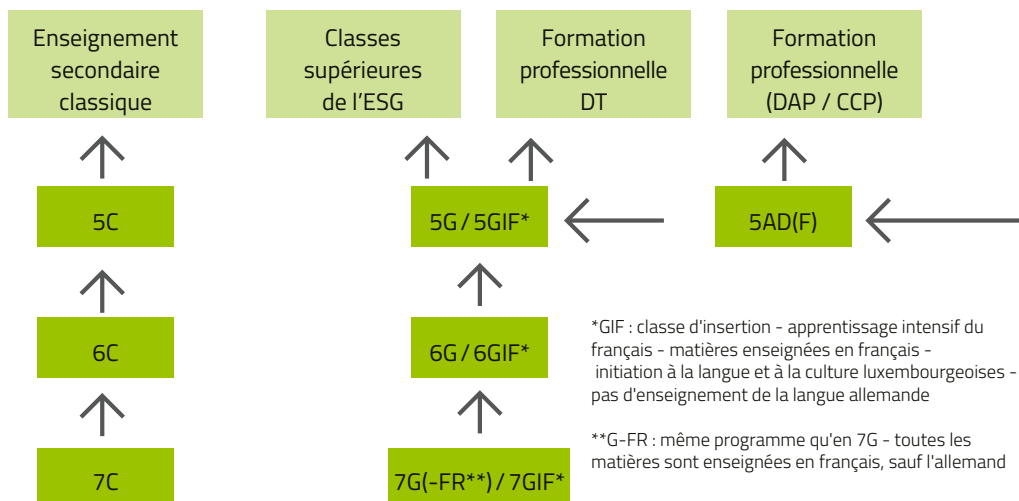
Enseignement secondaire classique

Classes supérieures de l’ESG

Formation professionnelle DT

Formation professionnelle (DAP / CCP)

5C

5G / 5GIF*

5AD(F)

6C

6G / 6GIF*

7C

7G(-FR**) / 7GIF*

*GIF : classe d'insertion - apprentissage intensif du français - matières enseignées en français - initiation à la langue et à la culture luxembourgeoises - pas d'enseignement de la langue allemande

**G-FR : même programme qu'en 7G - toutes les matières sont enseignées en français, sauf l'allemand